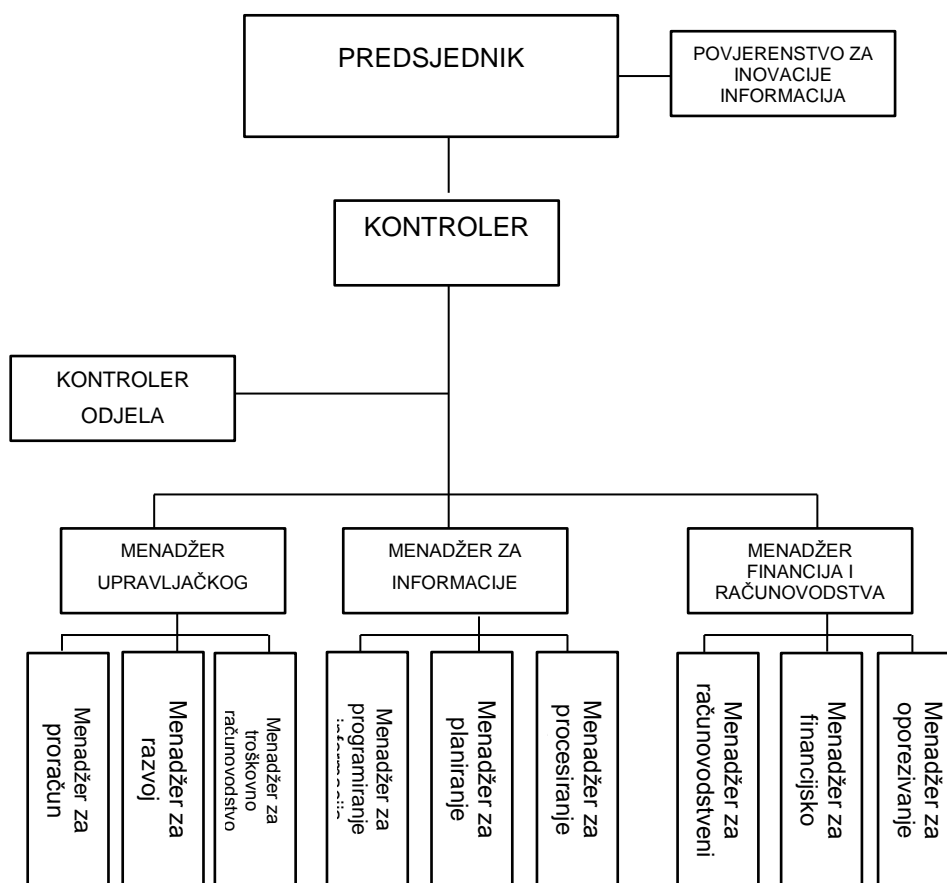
PREDSJEDNIK

POVJERENSTVO ZA INOVACIJE INFORMACIJA

KONTROLER

KONTROLER ODJELA

MENADŽER UPRAVLJAČKOG

MENADŽER ZA INFORMACIJE

MENADŽER FINANCIJA I RAČUNOVODSTVA

Menadžer za proračun

Menadžer za razvoj

Menadžer za troškovno računovodstvo

Menadžer za programiranje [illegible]

Menadžer za planiranje

Menadžer za procesiranje

Menadžer za računovodstveni

Menadžer za financijsko

Menadžer za oporezivanje